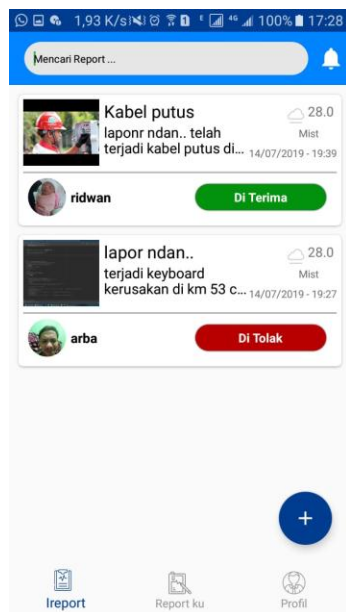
1,93 K/s 46 100% 17:28

Mencari Report ...

Kabel putus
laponr ndan.. telah terjadi kabel putus di...
28.0
Mist
14/07/2019 - 19:39

ridwan
Di Terima

lapor ndan..
terjadi keyboard kerusakan di km 53 c...
28.0
Mist
14/07/2019 - 19:27

arba
Di Tolak

+

Ireport
Report ku
Profil